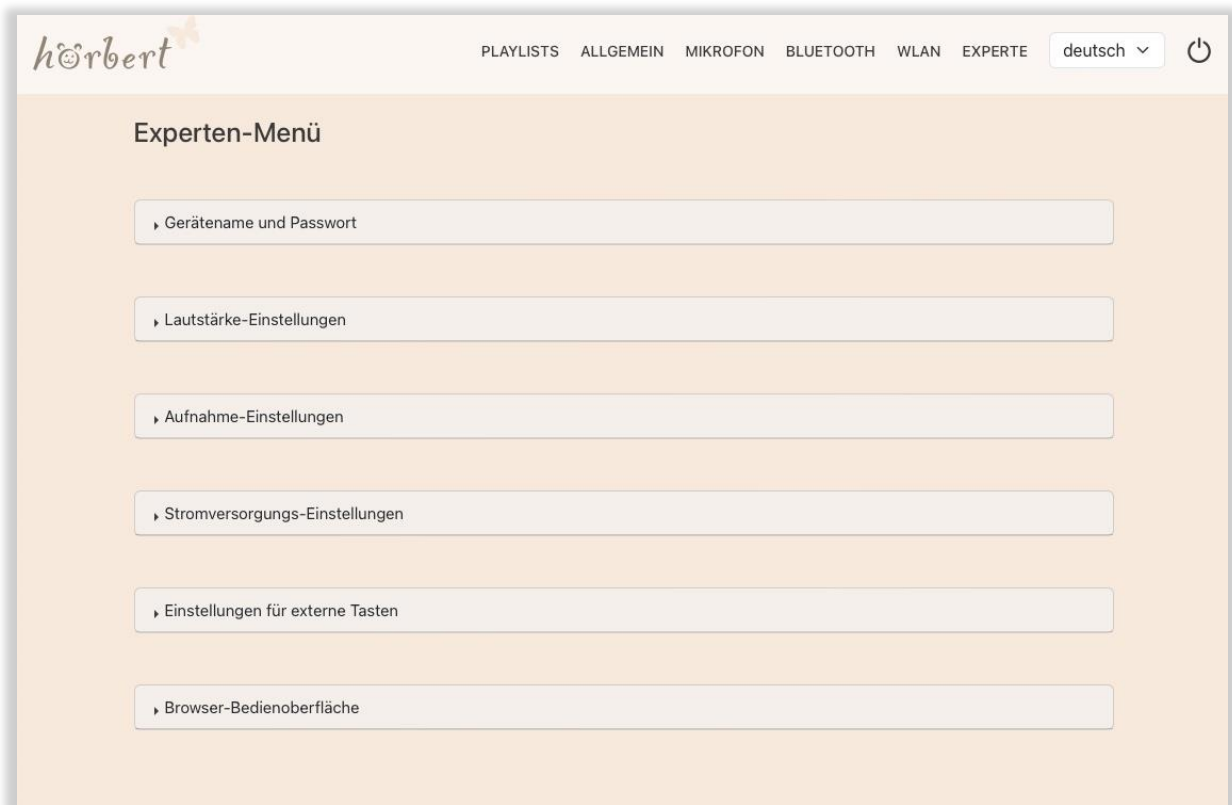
hörbert

PLAYLISTS ALLGEMEIN MIKROFON BLUETOOTH WLAN EXPERTE deutsch

Experten-Menü

Gerätename und Passwort

Lautstärke-Einstellungen

Aufnahme-Einstellungen

Stromversorgungs-Einstellungen

Einstellungen für externe Tasten

Browser-Bedienoberfläche